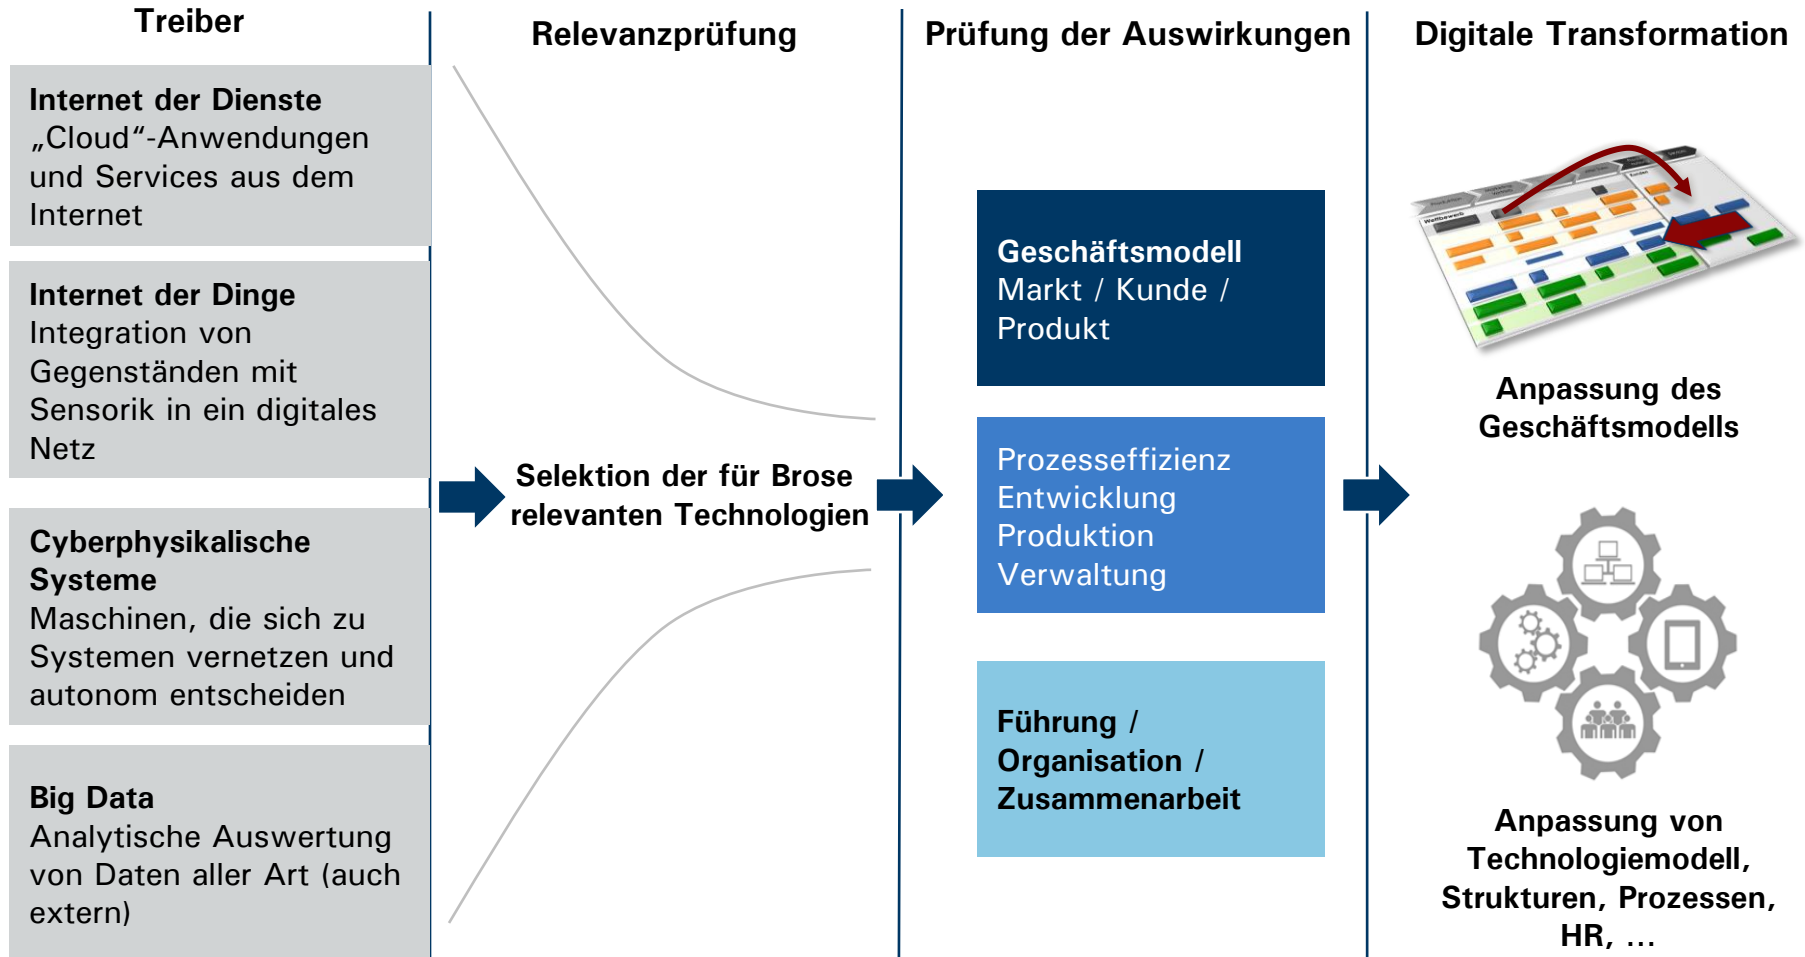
Treiber

Internet der Dienste
„Cloud“-Anwendungen und Services aus dem Internet

Internet der Dinge
Integration von Gegenständen mit Sensorik in ein digitales Netz

Cyberphysikalische Systeme
Maschinen, die sich zu Systemen vernetzen und autonom entscheiden

Big Data
Analytische Auswertung von Daten aller Art (auch extern)

Relevanzprüfung

Selektion der für Brose relevanten Technologien

Prüfung der Auswirkungen

Geschäftsmodell
Markt / Kunde / Produkt

Prozesseffizienz
Entwicklung
Produktion
Verwaltung

Führung / Organisation / Zusammenarbeit

Digitale Transformation

Anpassung des Geschäftsmodells

Anpassung von Technologiemodell, Strukturen, Prozessen, HR, ...